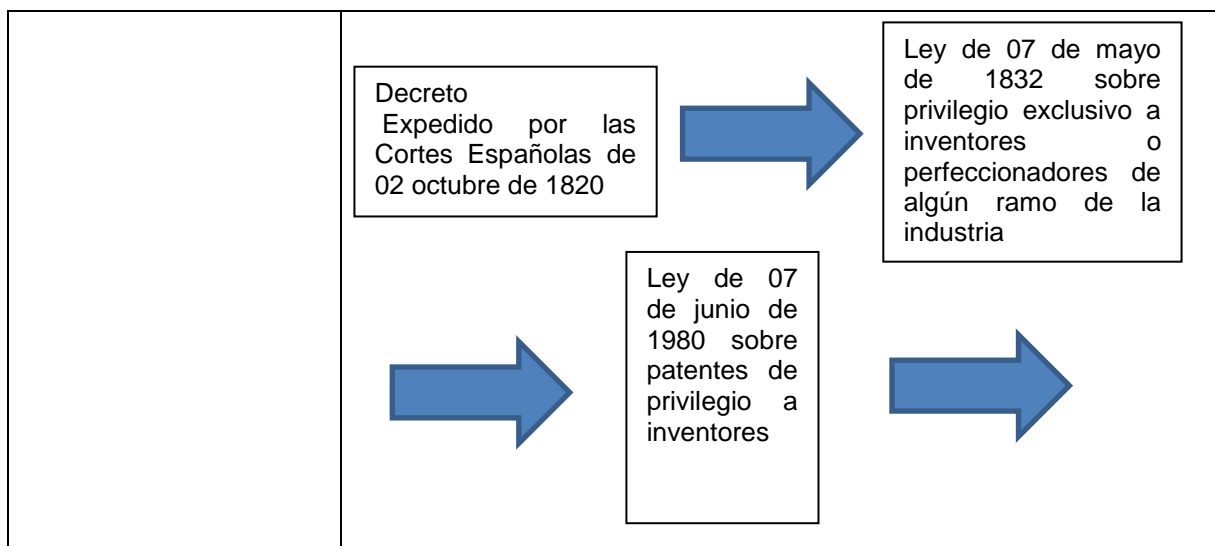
Decreto
Expedido por las Cortes Españolas de 02 octubre de 1820

Ley de 07 de mayo de 1832 sobre privilegio exclusivo a inventores o perfeccionadores de algún ramo de la industria

Ley de 07 de junio de 1980 sobre patentes de privilegio a inventores